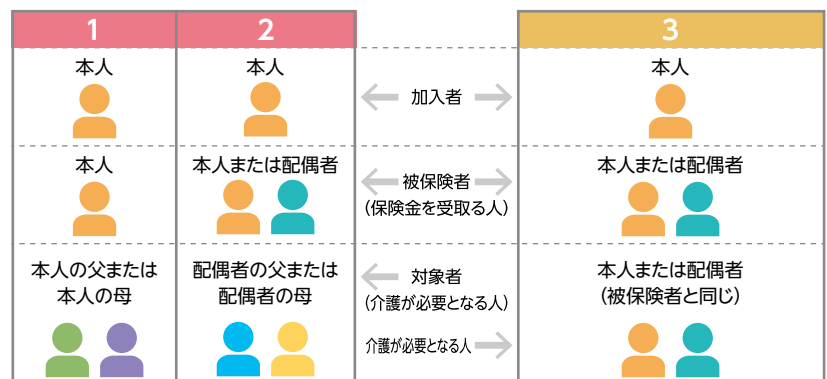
| 1 | 2 | | 3 |
|---|---|---|---|
| 本人 | 本人 | 加入者 | 本人 |
| 本人 | 本人または配偶者 | 被保険者 (保険金を受取る人) | 本人または配偶者 |
| 本人の父または本人の母 | 配偶者の父または配偶者の母 | 対象者 (介護が必要となる人) 介護が必要となる人 | 本人または配偶者 (被保険者と同じ) |